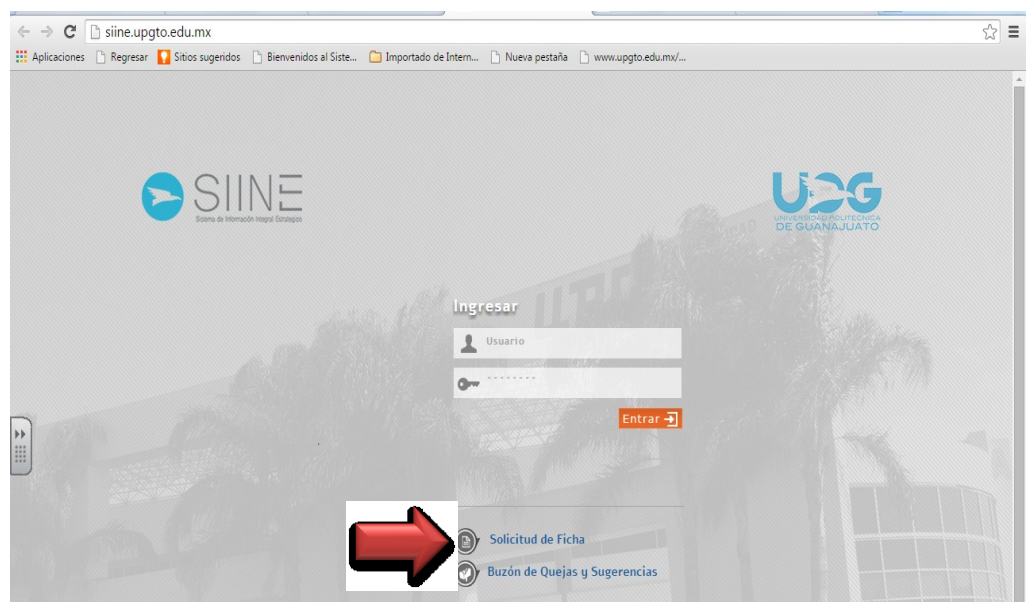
siine.upgto.edu.mx

Aplicaciones Regresar Sitios sugeridos Bienvenidos al Siste... Importado de Intern... Nueva pestaña www.upgto.edu.mx/...

SIINE
Sistema de Información Integral Estratégico

UPG
UNIVERSIDAD POLITÉCNICA DE GUANAJUATO

Ingresar

Usuario

········

Entrar

Solicitud de Ficha

Buzón de Quejas y Sugerencias